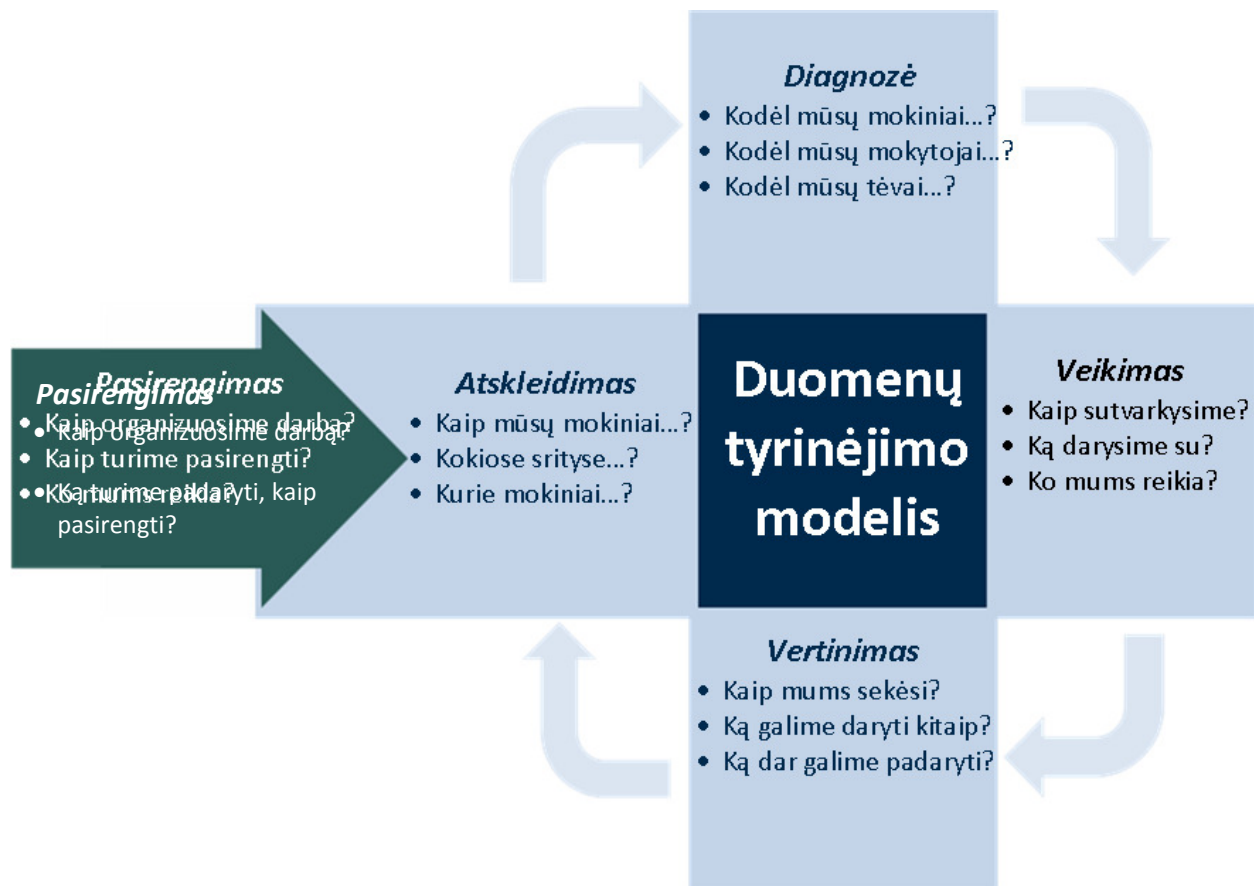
Diagnozė
- Kodėl mūsų mokiniai...?
- Kodėl mūsų mokytojai...?
- Kodėl mūsų tėvai...?

Pasirengimas
Pasirengimas
- Kaip organizuosime darbą?
- Kaip organizuosime darbą?
- Kaip turime pasirengti?
- Ką turime padaryti, kaip pasirengti?
- Ko mums reikia?

Atskleidimas
- Kaip mūsų mokiniai...?
- Kokiose srityse...?
- Kurie mokiniai...?

Duomenų tyrinėjimo modelis

Veikimas
- Kaip sutvarkysime?
- Ką darysime su?
- Ko mums reikia?

Vertinimas
- Kaip mums sekėsi?
- Ką galime daryti kitaip?
- Ką dar galime padaryti?